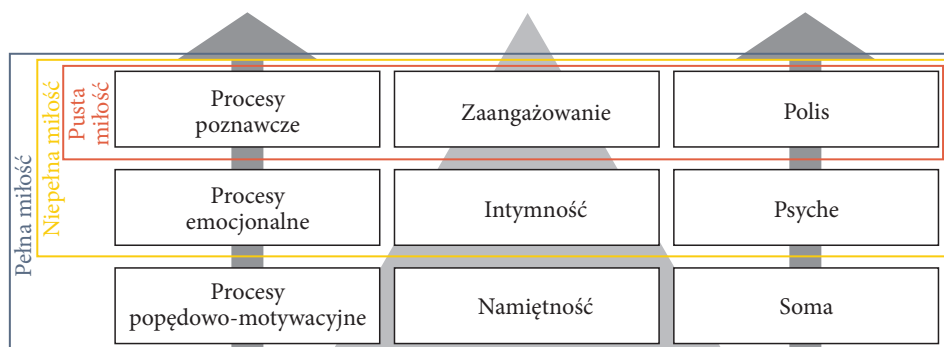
Pełna miłość

Niepełna miłość

Pusta miłość

| Procesy poznawcze | Zaangażowanie | Polis |
|---|---|---|
| Procesy emocjonalne | Intymność | Psyche |
| Procesy popędowo-motywacyjne | Namiętność | Soma |